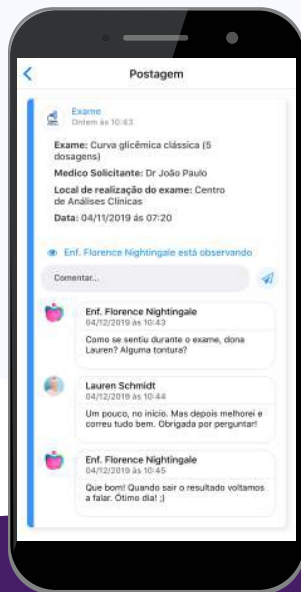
Postagem

Exame
Ontem às 10:43

Exame: Curva glicêmica clássica (5 dosagens)

Medico Solicitante: Dr João Paulo

Local de realização do exame: Centro de Análises Clínicas

Data: 04/11/2019 às 07:20

Enf. Florence Nightingale está observando

Comentar...

Enf. Florence Nightingale
04/12/2019 às 10:43
Como se sentiu durante o exame, dona Lauren? Alguma tontura?

Lauren Schmidt
04/12/2019 às 10:44
Um pouco, no início. Mas depois melhorei e correu tudo bem. Obrigada por perguntar!

Enf. Florence Nightingale
04/12/2019 às 10:45
Que bom! Quando sair o resultado voltamos a falar. Ótimo dia! ;)